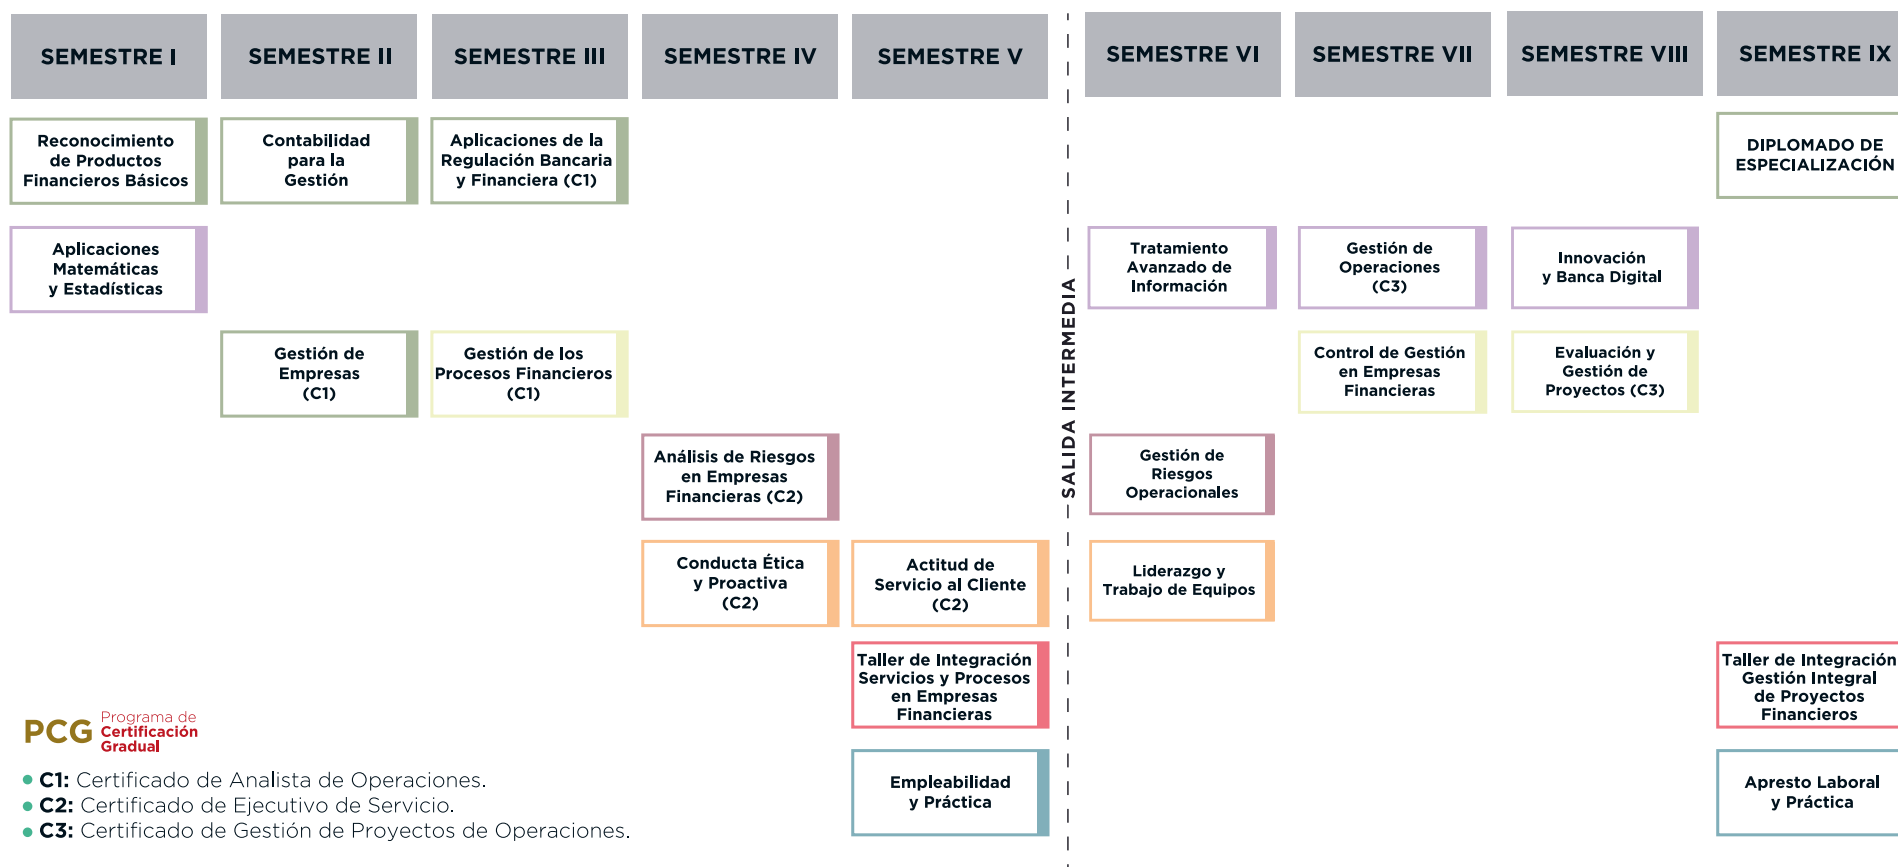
SEMESTRE I

SEMESTRE II

SEMESTRE III

SEMESTRE IV

SEMESTRE V

SEMESTRE VI

SEMESTRE VII

SEMESTRE VIII

SEMESTRE IX

Reconocimiento de Productos Financieros Básicos

Contabilidad para la Gestión

Aplicaciones de la Regulación Bancaria y Financiera (C1)

DIPLOMADO DE ESPECIALIZACIÓN

Aplicaciones Matemáticas y Estadísticas

Tratamiento Avanzado de Información

Gestión de Operaciones (C3)

Innovación y Banca Digital

Gestión de Empresas (C1)

Gestión de los Procesos Financieros (C1)

Control de Gestión en Empresas Financieras

Evaluación y Gestión de Proyectos (C3)

SALIDA INTERMEDIA

Análisis de Riesgos en Empresas Financieras (C2)

Gestión de Riesgos Operacionales

Conducta Ética y Proactiva (C2)

Actitud de Servicio al Cliente (C2)

Liderazgo y Trabajo de Equipos

Taller de Integración Servicios y Procesos en Empresas Financieras

Taller de Integración Gestión Integral de Proyectos Financieros

PCG Programa de Certificación Gradual

Empleabilidad y Práctica

Apresto Laboral y Práctica

• C1: Certificado de Analista de Operaciones.
• C2: Certificado de Ejecutivo de Servicio.
• C3: Certificado de Gestión de Proyectos de Operaciones.